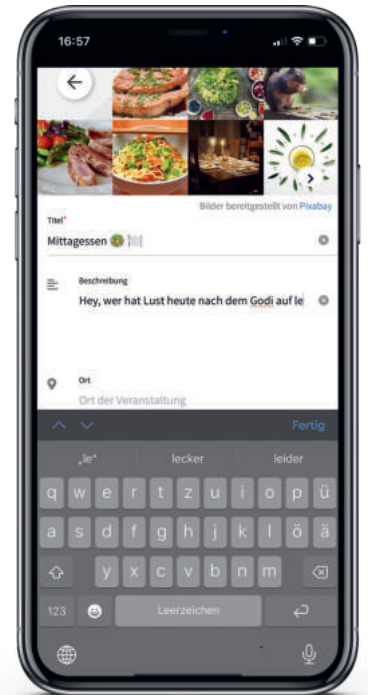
16:57

Bilder bereitgestellt von Pixabay

Titel*

Mittagessen 🥗 🍽️

Beschreibung

Hey, wer hat Lust heute nach dem Godi auf le

Ort

Ort der Veranstaltung

Fertig

„le“ lecker leider

q w e r t z u i o p ü

a s d f g h j k l ö ä

y x c v b n m

123 Leerzeichen